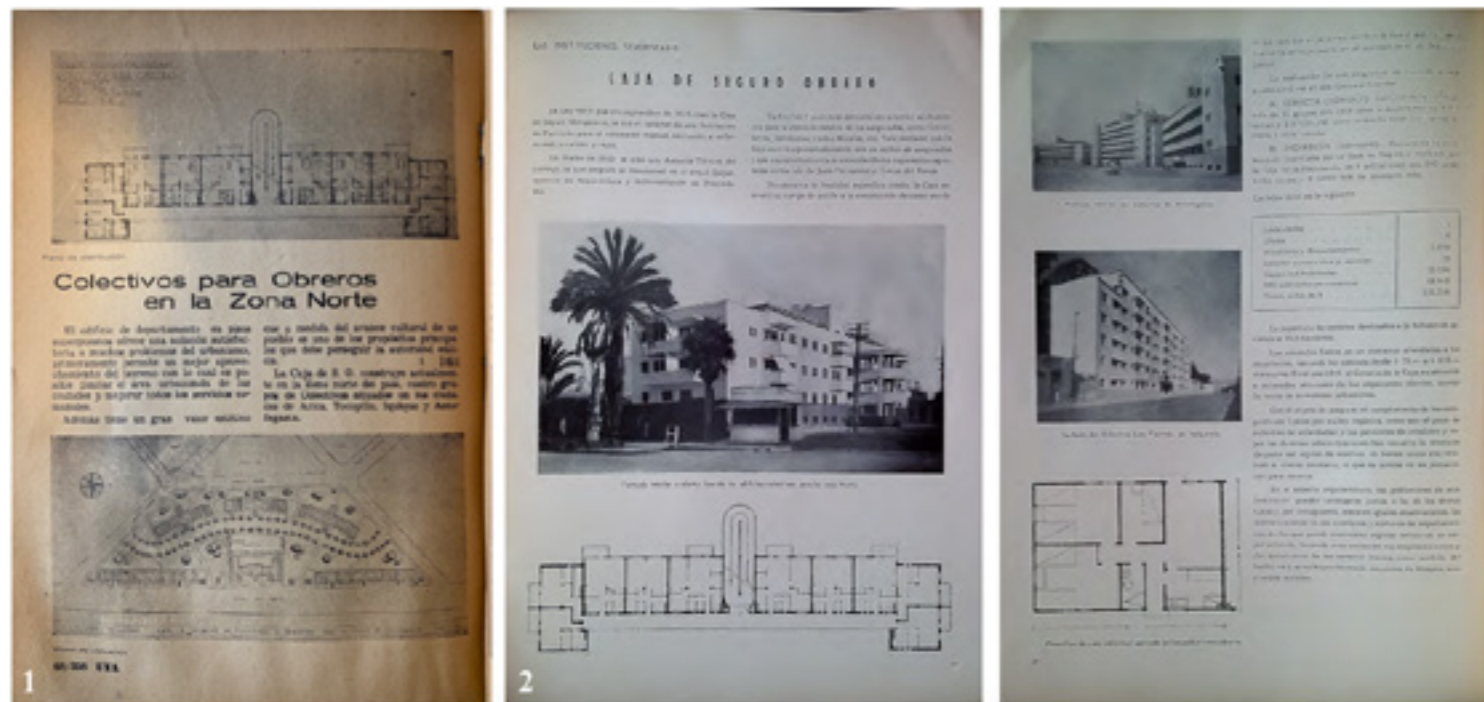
Colectivos para Obreros en la Zona Norte

El edificio de departamento es para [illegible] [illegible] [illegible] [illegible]

La Caja de S. O. construye actualmente en la zona norte del país, cuatro grupos de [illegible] situados en las ciudades de Arica, Tocopilla, Iquique y Antofagasta.

1

CAJA DE SEGURO OBRERO

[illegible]

2

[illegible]